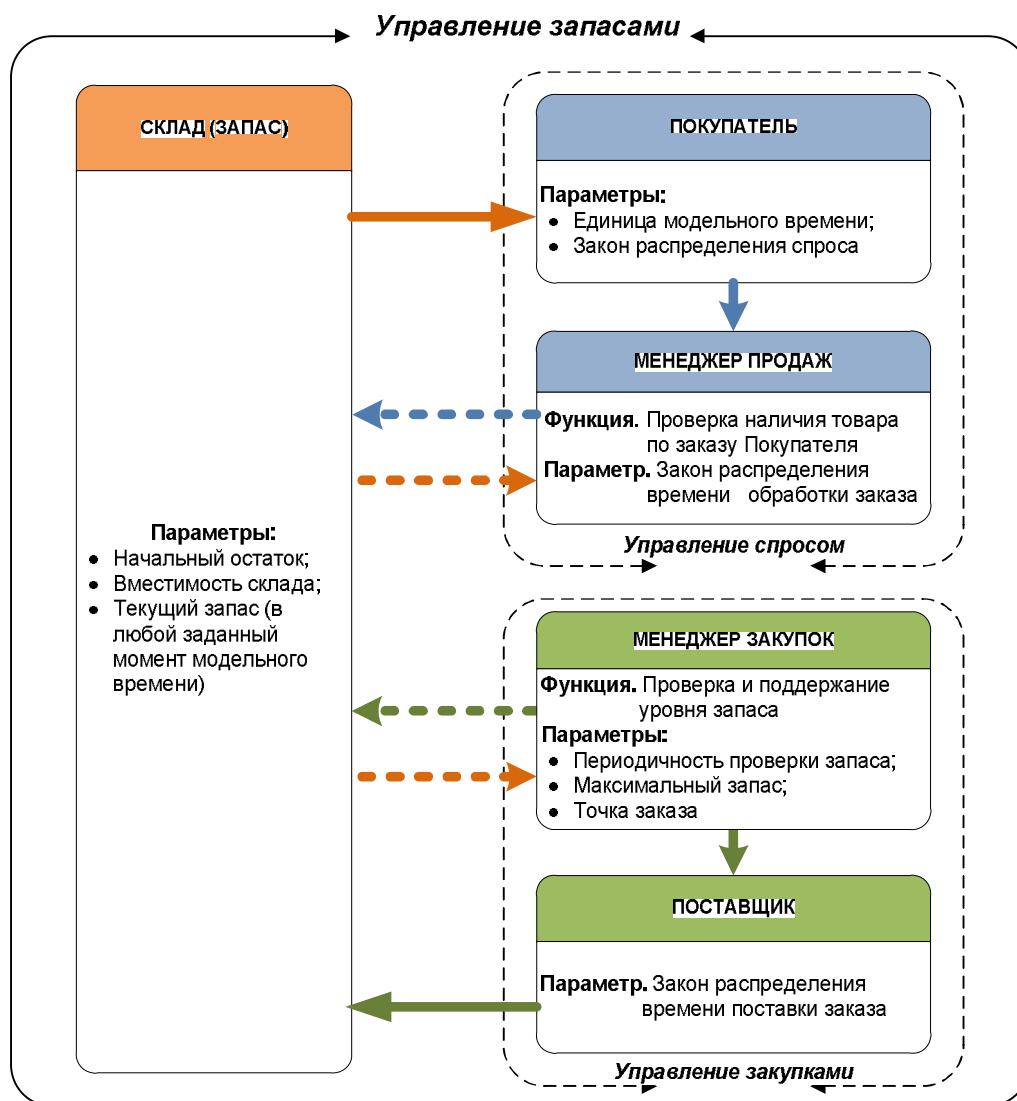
Управление запасами

СКЛАД (ЗАПАС)

Параметры:
- Начальный остаток;
- Вместимость склада;
- Текущий запас (в любой заданный момент модельного времени)

ПОКУПАТЕЛЬ

Параметры:
- Единица модельного времени;
- Закон распределения спроса

МЕНЕДЖЕР ПРОДАЖ

Функция. Проверка наличия товара по заказу Покупателя
Параметр. Закон распределения времени обработки заказа

Управление спросом

МЕНЕДЖЕР ЗАКУПОК

Функция. Проверка и поддержание уровня запаса
Параметры:
- Периодичность проверки запаса;
- Максимальный запас;
- Точка заказа

ПОСТАВЩИК

Параметр. Закон распределения времени поставки заказа

Управление закупками